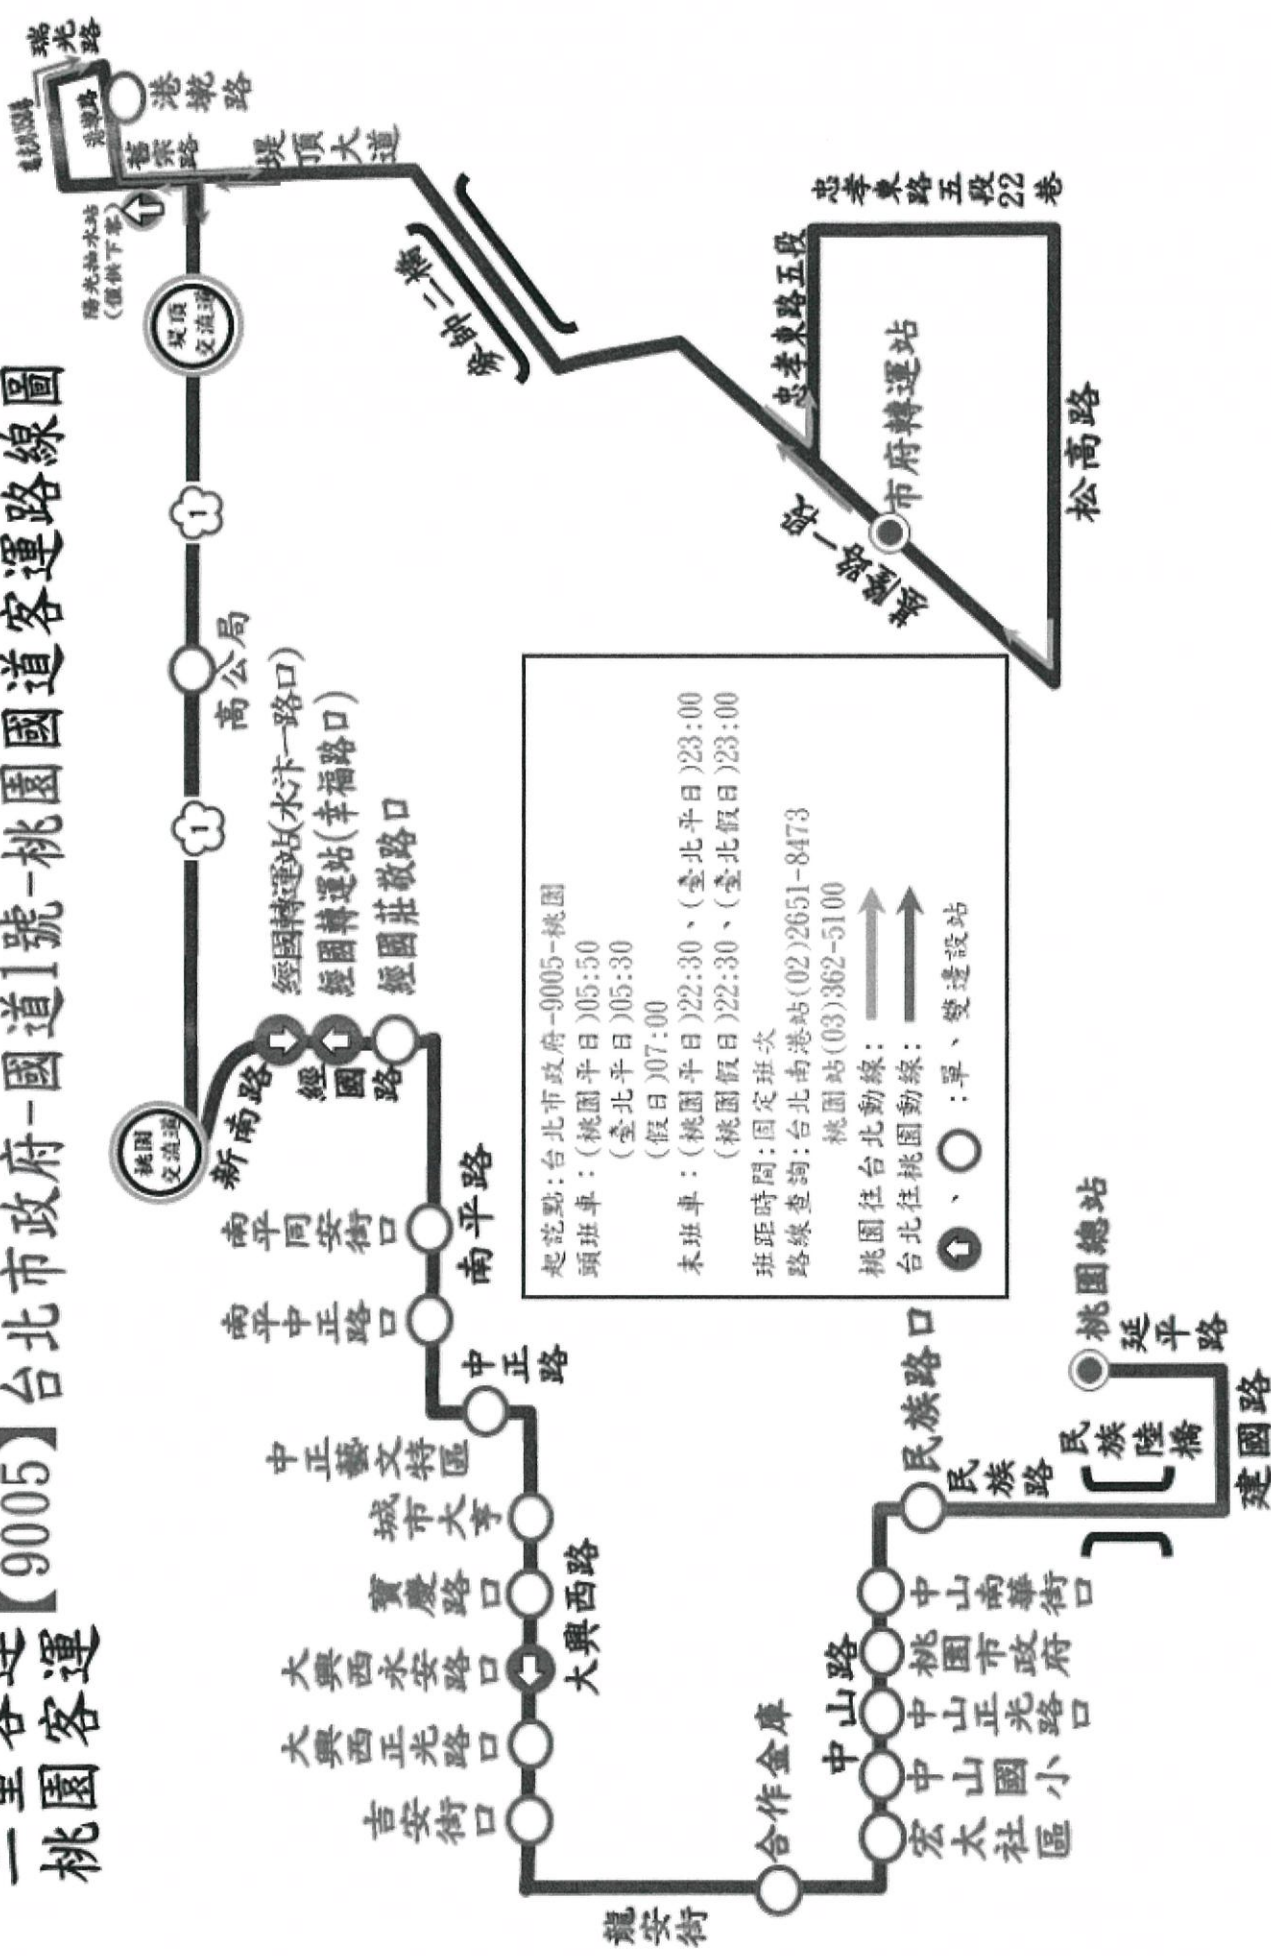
一王客運
桃園客運【9005】台北市政府-國道1號-桃園國道客運路線圖

瑞光路
港墘路
港墘路
堤頂大道
陽光抽水站（僅供下車）
堤頂交流道
市民大道
忠孝東路五段22巷
忠孝東路五段
市府轉運站
松高路
基隆路一段
高公局
經國轉運站(水汴一路口)
經國轉運站(幸福路口)
經國莊敬路口
桃園交流道
新南路
經國路
南平路
南平同安街口
南平中正路口
中正路
中正藝文特區
城市大亨
寶慶路口
大興西永安路口
大興西路
大興西正光路口
吉安街口
龍安街
合作金庫
中山路
宏大社區
中山國小
中山正光路口
桃園市政府
中山南華街口
民族路
民族路口
民族陸橋
桃園總站
延平路
建國路

起訖點：台北市政府-9005-桃園
頭班車：（桃園平日）05:50
（臺北平日）05:30
（假日）07:00
末班車：（桃園平日）22:30、（臺北平日）23:00
（桃園假日）22:30、（臺北假日）23:00
班距時間：固定班次
路線查詢：台北南港站(02)2651-8473
桃園站(03)362-5100
桃園往台北動線：
台北往桃園動線：
、 ：單、雙邊設站